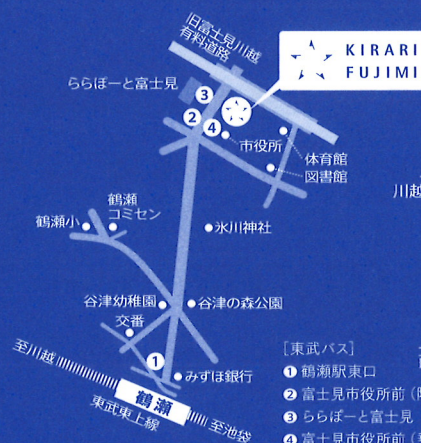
旧富士見川越
有料道路

KIRARI
FUJIMI

ららぽーと富士見

3
2
4

市役所

体育館
図書館

川越

鶴瀬
コミセン

鶴瀬小

氷川神社

谷津幼稚園
谷津の森公園

交番

1
みずほ銀行

至川越

鶴瀬

東武東上線

至池袋

[東武バス]
1 鶴瀬駅東口
2 富士見市役所前（
3 ららぽーと富士見
4 富士見市役所前（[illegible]